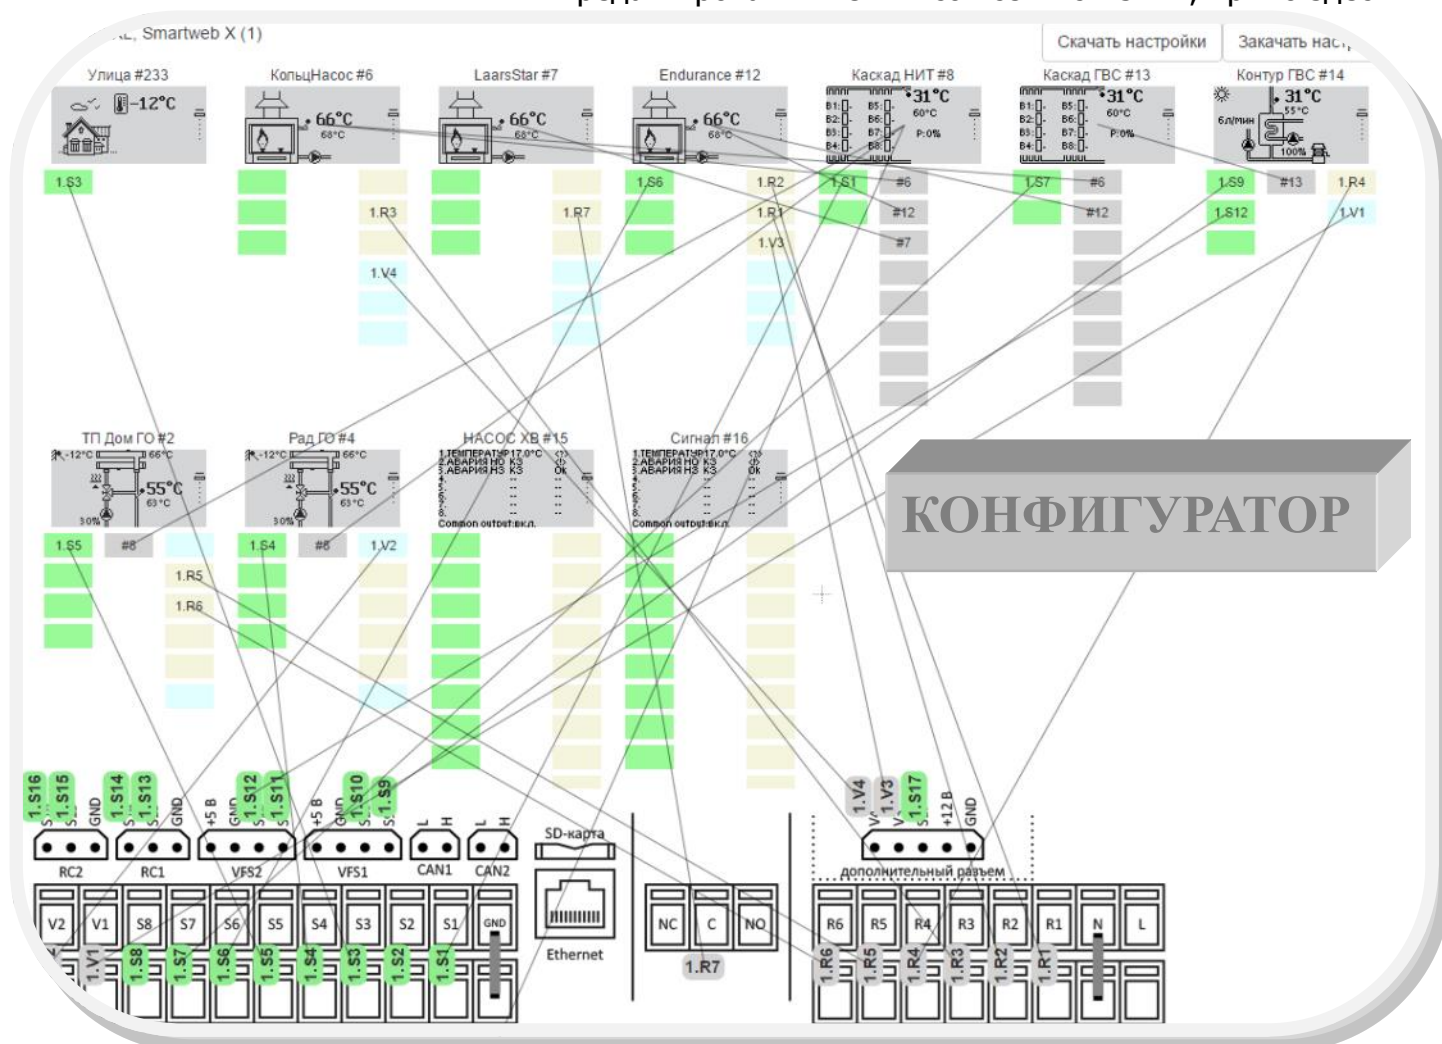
Smartweb X (1)

Скачать настройки
Закачать нас

Улица #233
$-12°C$

КольцНасос #6
66°C
68°C

LaarsStar #7
66°C
68°C

Endurance #12
66°C
68°C

Каскад НИТ #8
31°C
60°C
P:0%
B1: B2: B3: B4: B5: B6: B7: B8:

Каскад ГВС #13
31°C
60°C
P:0%
B1: B2: B3: B4: B5: B6: B7: B8:

Контур ГВС #14
31°C
55°C
6л/мин
100%

1.S3
1.R3
1.V4
1.R7
1.S6
1.R2
1.R1
1.V3
1.S1
#6
#12
#7
1.S7
#6
#12
1.S9
1.S12
#13
1.R4
1.V1

ТП Дом ГО #2
-12°C
66°C
55°C
63°C
30%

Рад ГО #4
-12°C
66°C
55°C
63°C
30%

НАСОС ХВ #15
1.ТЕМПЕРАТУР17.0°C
2.АВАРИЯ НО КЗ
3.АВАРИЯ НЗ КЗ
Ok
Common output:вкл.

Сигнал #16
1.ТЕМПЕРАТУР17.0°C
2.АВАРИЯ НО КЗ
3.АВАРИЯ НЗ КЗ
Ok
Common output:вкл.

1.S5
#8
1.R5
1.R6
1.S4
#8
1.V2

КОНФИГУРАТОР

1.S16
1.S15
GND
1.S14
1.S13
GND
+5 B
GND
1.S12
1.S11
+5 B
GND
1.S10
1.S9
L
H
L
H
SD-карта
1.V4
1.V3
1.S17
+12 B
GND

RC2
RC1
VFS2
VFS1
CAN1
CAN2
дополнительный разъем

V2
V1
S8
S7
S6
S5
S4
S3
S2
S1
GND
Ethernet
NC
C
NO
R6
R5
R4
R3
R2
R1
N
L

1.V1
1.S8
1.S7
1.S6
1.S5
1.S4
1.S3
1.S2
1.S1
1.R7
1.R6
1.R5
1.R4
1.R3
1.R2
1.R1